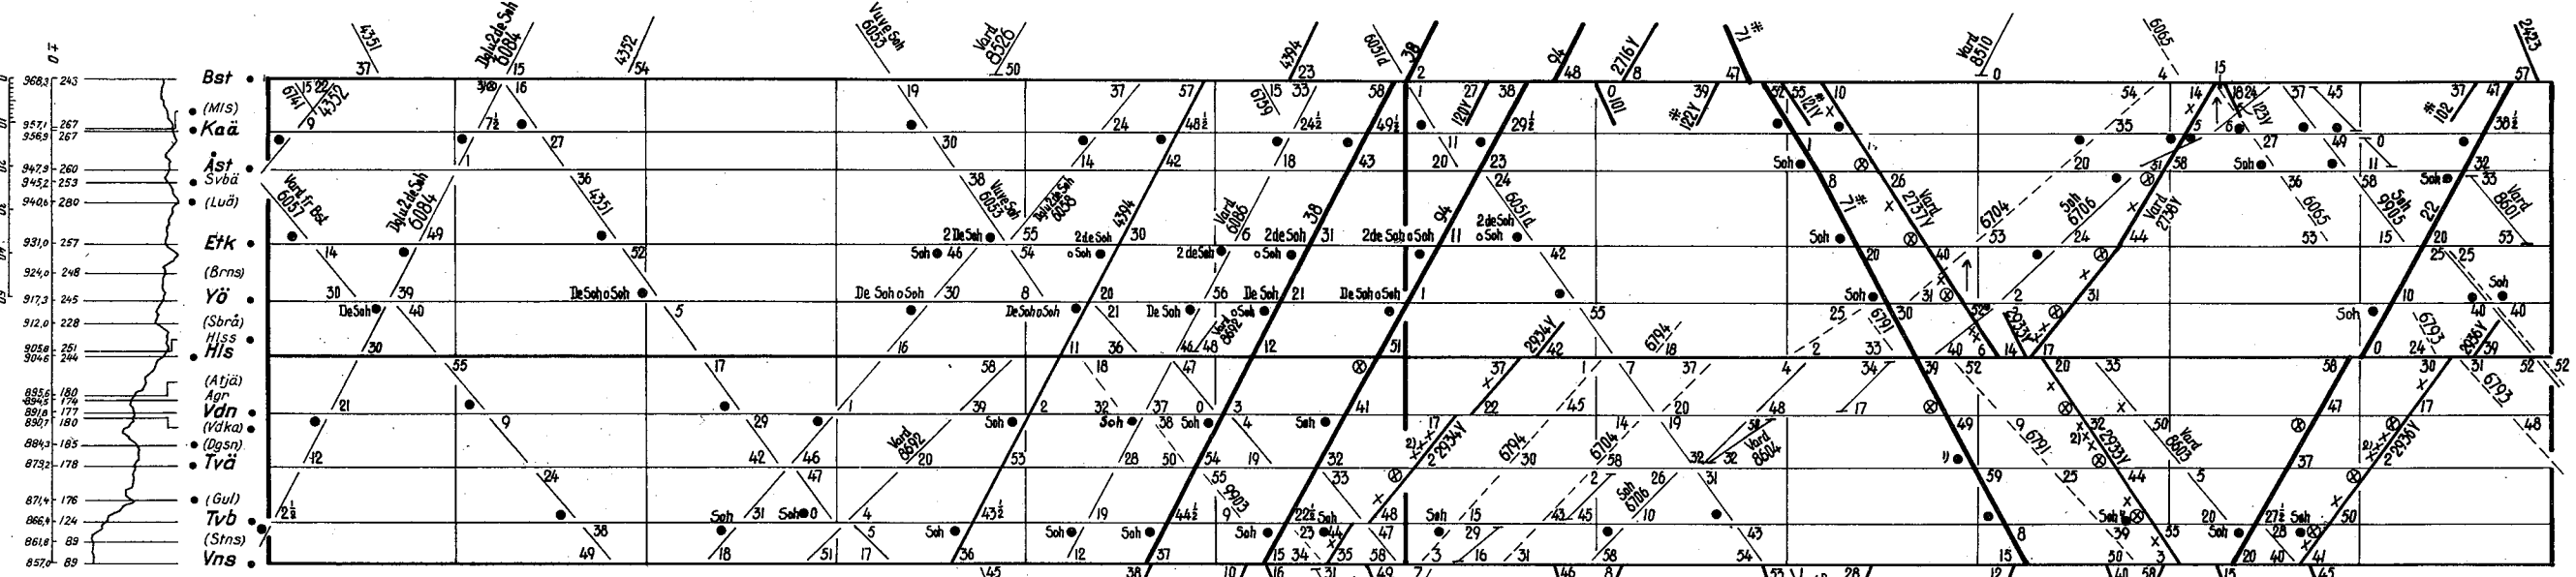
968,3 243 Bst
(Mls)
957,1 267 Kaä
956,9 267
947,9 260 Åst
945,2 253 Svbä
940,6 280 (Luä)
931,0 257 Etk
924,0 248 (Brns)
917,3 245 Yö
912,0 228 (Sbrå)
905,8 251 Hlss
904,6 244 Hls
(Atjä)
895,6 180 Agr
894,5 174
891,8 177 Vdn
890,7 180 (Vdka)
884,3 185 (Dgsn)
873,2 178 Tvä
871,4 176 (Gul)
866,4 124 Tvb
861,8 89 (Stns)
857,0 89 Vns

4351 37 6084 15 4352 54 6053 8526 50 4394 23 6051d 38 2 94 48 2716Y 8 7 47 8510 0 6065 4 15 2423 57

6141 15 22 4352 9 16 19 37 57 33 58 1 27 38 0 39 55 10 54 14 18 24 37 45 41
7½ 30 24 48½ 24½ 49½ 121Y 29½ 101 122Y 121Y 35 5 6 123Y 27 49 0 102 38½
1 27 14 42 18 43 20 11 23 Soh 1 26 20 31 58 Soh 11 Soh 32 33
36 4351 38 6053 6058 4394 6086 38 24 6051d 8 2737Y 6704 6706 2736Y 36 6065 9605 22 8601
2 De Soh 2de Soh 30 2de Soh 31 2de Soh o Soh 11 2de Soh o Soh Soh 20 53 24 44 53 15 20 53
14 49 52 Soh 46 54 55 o Soh 6 o Soh 42 40 25 25 Soh
30 39 De Soh o Soh De Soh o Soh 30 8 20 56 De Soh 21 De Soh o Soh 1 Soh 31 2 31 10 40
De Soh 40 5 De Soh o Soh 21 De Soh 8692 55 6791 25 30 Soh 6793 40
30 16 11 36 46 48 12 51 2934Y 42 6794 18 2 33 40 6 14 17 58 24 8936Y 39
55 17 58 18 47 37 1 7 37 4 34 39 52 20 35 30 31 52 52
21 1 39 2 32 37 0 3 41 22 45 20 48 17 17 6793
9 29 Soh Soh 38 Soh 4 Soh 17 14 19 51 49 9 32 50 47 48
42 46 8692 20 53 28 50 54 19 32 2934Y 6794 30 6704 58 32 32 8604 6791 2733Y 8603 2736Y
12 24 47 33 59 25 44 5 37
2½ 4 43½ 19 44½ 9 55 6903 22½ Soh 48 2 26 6706 31 59 Soh 27½ Soh 50
Soh 31 Soh 0 5 Soh Soh Soh 23 Soh 15 45 10 8 55 20 Soh 28
38 49 18 51 17 36 12 37 15 34 35 58 3 16 31 58 54 43 15 50 3 20 40 41
45 38 10 16 31 49 7 46 8 53 28 12 40 58 15 45